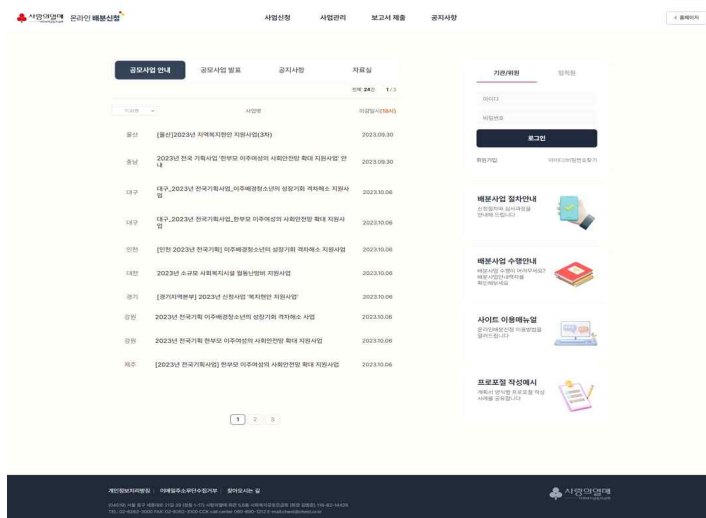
사랑의열매 온라인 배분신청

사업신청 사업관리 보고서 제출 공지사항

< 홈페이지

공모사업 안내 공모사업 발표 공지사항 자료실

전체 24건 1 / 3

지회명 사업명 마감일시(18시)

| | | |
|---|---|---|
| 울산 | [울산]2023년 지역복지현안 지원사업(3차) | 2023.09.30 |
| 충남 | 2023년 전국 기획사업 '한부모 이주여성의 사회안전망 확대 지원사업' 안내 | 2023.09.30 |
| 대구 | 대구_2023년 전국기획사업_이주배경청소년의 성장기회 격차해소 지원사업 | 2023.10.06 |
| 대구 | 대구_2023년 전국기획사업_한부모 이주여성의 사회안전망 확대 지원사업 | 2023.10.06 |
| 인천 | [인천 2023년 전국기획] 이주배경청소년의 성장기회 격차해소 지원사업 | 2023.10.06 |
| 대전 | 2023년 소규모 사회복지시설 월동난방비 지원사업 | 2023.10.06 |
| 경기 | [경기지역본부] 2023년 신청사업 '복지현안 지원사업' | 2023.10.06 |
| 강원 | 2023년 전국기획 이주배경청소년의 성장기회 격차해소 사업 | 2023.10.06 |
| 강원 | 2023년 전국기획 한부모 이주여성의 사회안전망 확대 지원사업 | 2023.10.06 |
| 제주 | [2023년 전국기획사업] 한부모 이주여성의 사회안전망 확대 지원사업 | 2023.10.06 |

1 2 3

기관/위원 방학원

아이디

비밀번호

로그인

회원가입 아이디/비밀번호찾기

배분사업 절차안내
신청절차와 심사과정을 안내해 드립니다

배분사업 수행안내
배분사업 수행이 처음이세요? 배분사업안내자료를 확인해보세요

사이트 이용매뉴얼
온라인배분신청 이용방법을 알려드립니다

프로포절 작성예시
계획서 양식별 프로포절 작성 사례를 공유합니다

개인정보처리방침 | 이메일무단수집거부 | 찾아오시는 길

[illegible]

사랑의열매